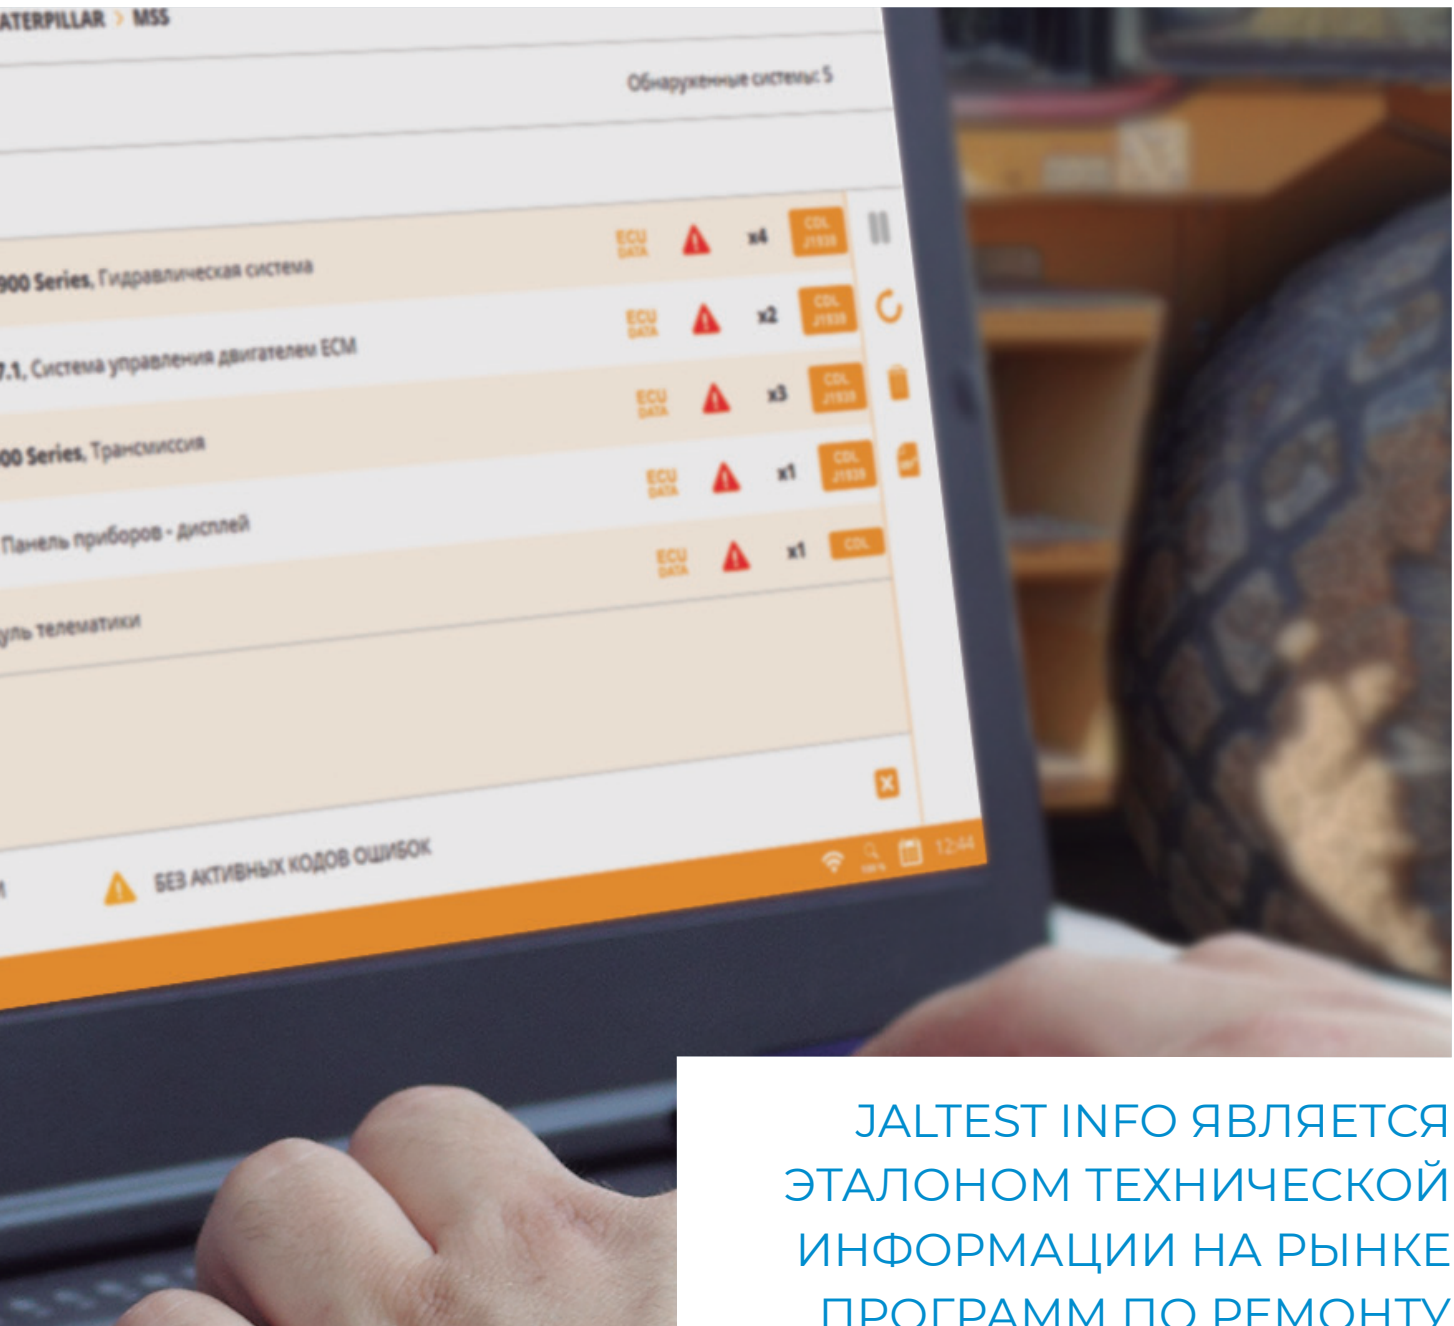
ATERPILLAR > MSS

Обнаруженные системы: 5

900 Series, Гидравлическая система
ECU DATA x4 CDL J1939

7.1, Система управления двигателем ECM
ECU DATA x2 CDL J1939

00 Series, Трансмиссия
ECU DATA x3 CDL J1939

Панель приборов - дисплей
ECU DATA x1 CDL J1939

уль телематики
ECU DATA x1 CDL

БЕЗ АКТИВНЫХ КОДОВ ОШИБОК

12:44

JALTEST INFO ЯВЛЯЕТСЯ ЭТАЛОНОМ ТЕХНИЧЕСКОЙ ИНФОРМАЦИИ НА РЫНКЕ ПРОГРАММ ПО РЕМОНТУ